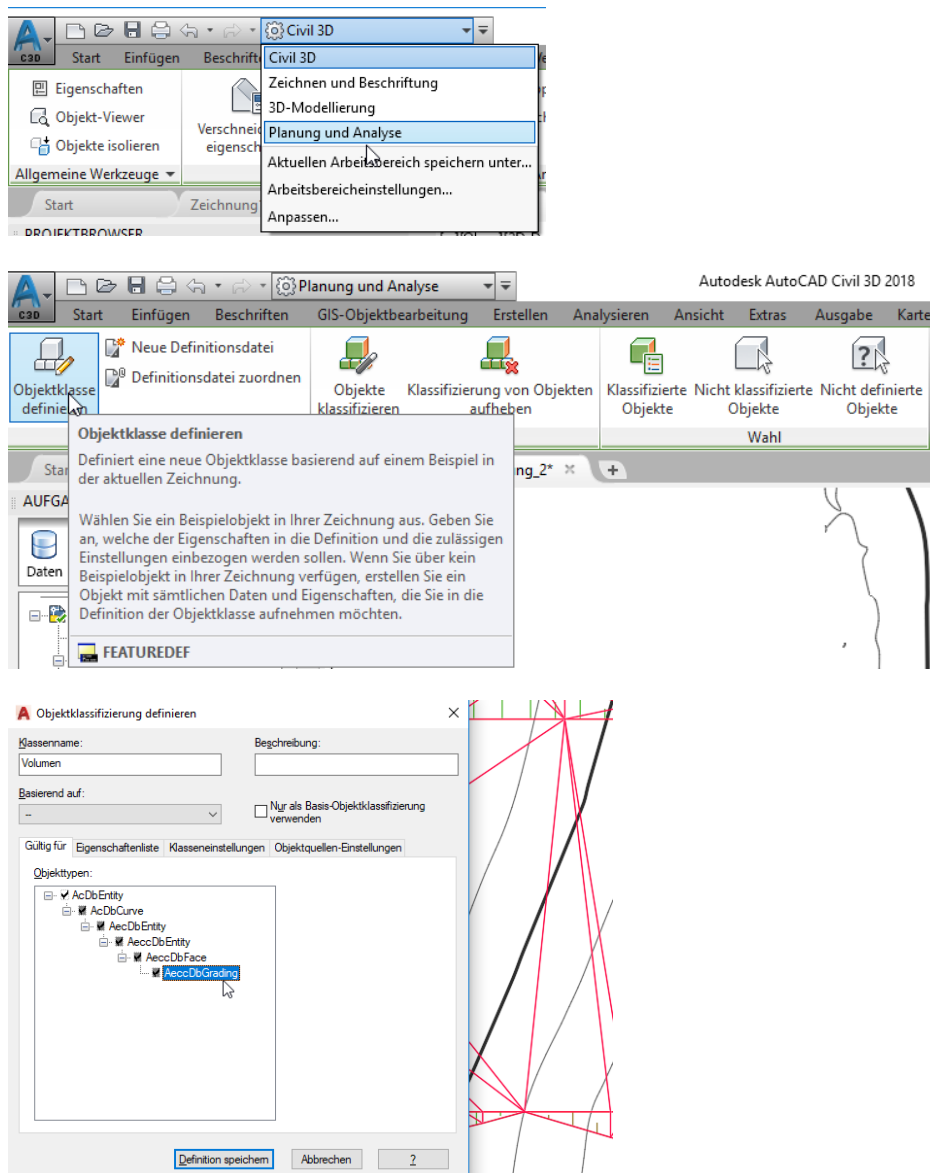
C3D
Civil 3D
Start Einfügen Beschrifte
Civil 3D
Zeichnen und Beschriftung
3D-Modellierung
Planung und Analyse
Aktuellen Arbeitsbereich speichern unter...
Arbeitsbereicheinstellungen...
Anpassen...
Eigenschaften
Objekt-Viewer
Objekte isolieren
Allgemeine Werkzeuge
Verschneid eigensch
Start
Zeichnung
PROJEKTBROWSER

Planung und Analyse
Autodesk AutoCAD Civil 3D 2018
C3D
Start Einfügen Beschriften GIS-Objektbearbeitung Erstellen Analysieren Ansicht Extras Ausgabe Karte
Neue Definitionsdatei
Definitionsdatei zuordnen
Objektklasse definieren
Objekte klassifizieren
Klassifizierung von Objekten aufheben
Klassifizierte Objekte
Nicht klassifizierte Objekte
Nicht definierte Objekte
Wahl
Objektklasse definieren
Definiert eine neue Objektklasse basierend auf einem Beispiel in der aktuellen Zeichnung.

Wählen Sie ein Beispielobjekt in Ihrer Zeichnung aus. Geben Sie an, welche der Eigenschaften in die Definition und die zulässigen Einstellungen einbezogen werden sollen. Wenn Sie über kein Beispielobjekt in Ihrer Zeichnung verfügen, erstellen Sie ein Objekt mit sämtlichen Daten und Eigenschaften, die Sie in die Definition der Objektklasse aufnehmen möchten.
FEATUREDEF
Star
ng_2*
AUFGA
Daten

Objektklassifizierung definieren
Klassenname:
Volumen
Beschreibung:
Basierend auf:
--
Nur als Basis-Objektklassifizierung verwenden
Gültig für
Eigenschaftenliste
Klasseneinstellungen
Objektquellen-Einstellungen
Objekttypen:
AcDbEntity
AcDbCurve
AecDbEntity
AeccDbEntity
AeccDbFace
AeccDbGrading
Definition speichern
Abbrechen
?